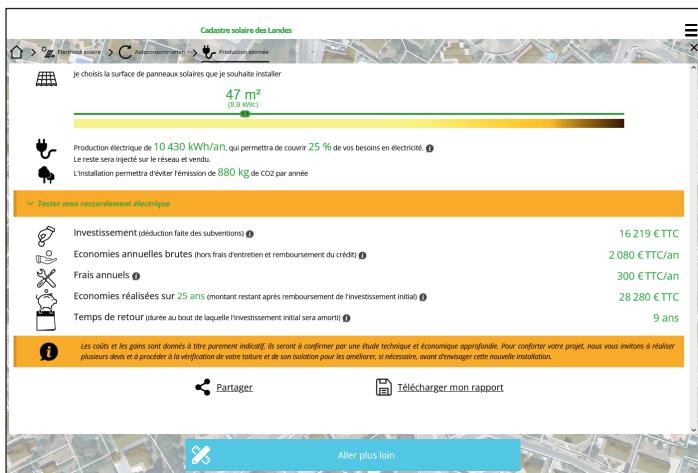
Cadastre solaire des Landes

Électricité solaire > Autoconsommation > Production estimée

Je choisis la surface de panneaux solaires que je souhaite installer

47 m²
(8,9 kWc)

Production électrique de 10 430 kWh/an, qui permettra de couvrir 25 % de vos besoins en électricité.
Le reste sera injecté sur le réseau et vendu.

L'installation permettra d'éviter l'émission de 880 kg de CO2 par année

Tester mon raccordement électrique

| Investissement (déduction faite des subventions) | 16 219 €TTC |
|---|---|
| Economies annuelles brutes (hors frais d'entretien et remboursement du crédit) | 2 080 €TTC/an |
| Frais annuels | 300 €TTC/an |
| Economies réalisées sur 25 ans (montant restant après remboursement de l'investissement initial) | 28 280 €TTC |
| Temps de retour (durée au bout de laquelle l'investissement initial sera amorti) | 9 ans |

Les coûts et les gains sont donnés à titre purement indicatif, ils seront à confirmer par une étude technique et économique approfondie. Pour conforter votre projet, nous vous invitons à réaliser plusieurs devis et à procéder à la vérification de votre toiture et de son isolation pour les améliorer, si nécessaire, avant d'envisager cette nouvelle installation.

Partager

Télécharger mon rapport

Aller plus loin